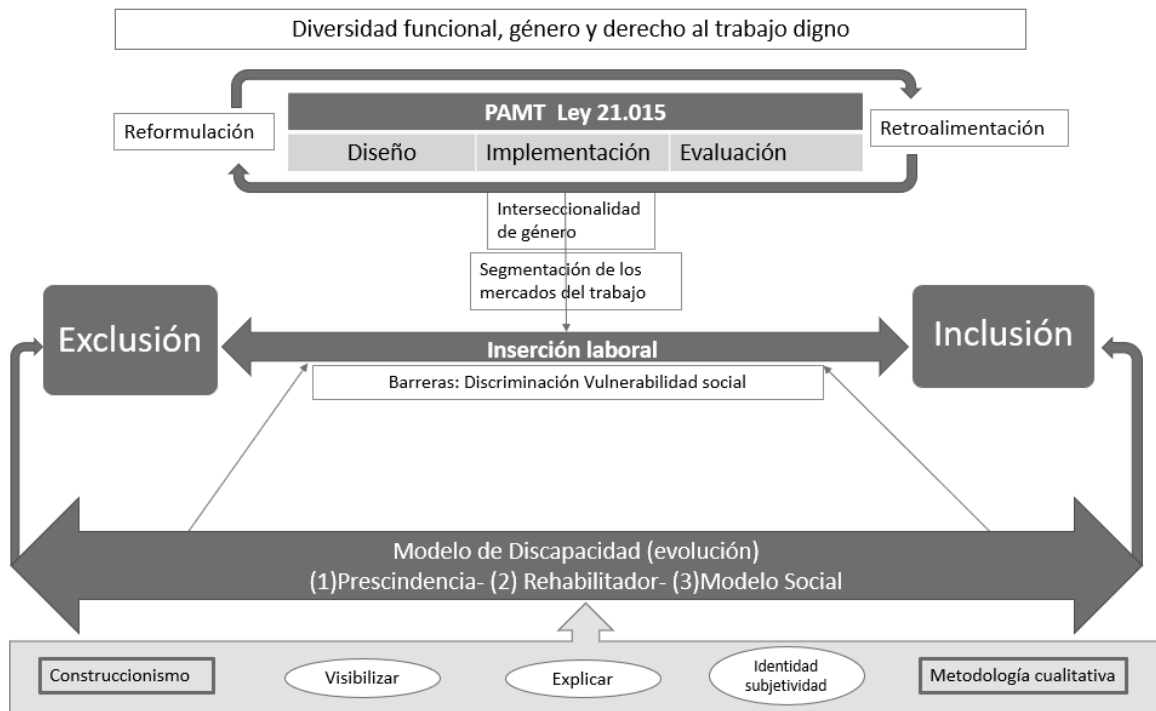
Diversidad funcional, género y derecho al trabajo digno

Reformulación

PAMT Ley 21.015

| Diseño | Implementación | Evaluación |
|---|---|---|

Retroalimentación

Interseccionalidad de género

Segmentación de los mercados del trabajo

Exclusión

Inserción laboral

Inclusión

Barreras: Discriminación Vulnerabilidad social

Modelo de Discapacidad (evolución)
(1)Prescindencia- (2) Rehabilitador- (3)Modelo Social

Construccionismo

Visibilizar

Explicar

Identidad subjetividad

Metodología cualitativa